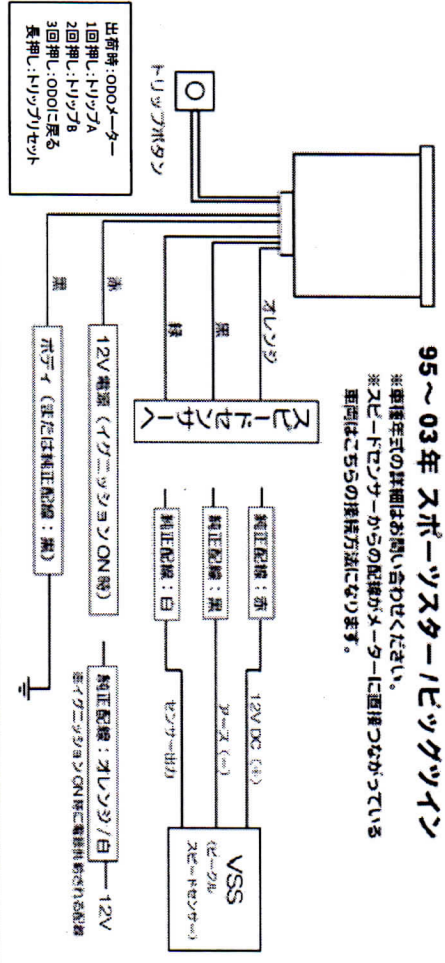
95～03年 スポーツスター/ビッグツイン

※車種年式の詳細はお問い合わせください。
※スピードセンサーからの配線がメーターに直接つながっている車両はこちらの接続方法になります。

出荷時:ODOメーター
1回押し:トリップA
2回押し:トリップB
3回押し:ODOに戻る
長押し:トリップリセット

トリップボタン

オレンジ

黒

緑

スピードセンサーへ

赤

12V電源（イグニッションON時）

黒

ボディ（または純正配線：黒）

純正配線：赤

純正配線：黒

純正配線：白

12V DC（+）

アース（-）

センサー出力

VSS
（ビークル
スピードセンサー）

純正配線：オレンジ/白
※イグニッションON時に電源が供給される配線

12V